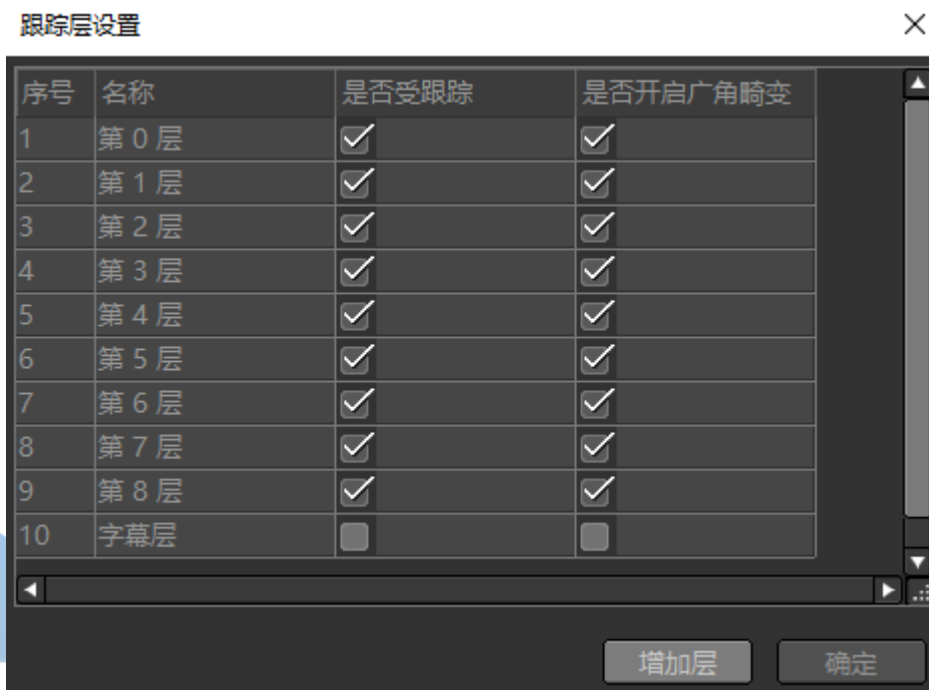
跟踪层设置

×

| 序号 | 名称 | 是否受跟踪 | 是否开启广角畸变 |
|---|---|---|---|
| 1 | 第 0 层 | ☑ | ☑ |
| 2 | 第 1 层 | ☑ | ☑ |
| 3 | 第 2 层 | ☑ | ☑ |
| 4 | 第 3 层 | ☑ | ☑ |
| 5 | 第 4 层 | ☑ | ☑ |
| 6 | 第 5 层 | ☑ | ☑ |
| 7 | 第 6 层 | ☑ | ☑ |
| 8 | 第 7 层 | ☑ | ☑ |
| 9 | 第 8 层 | ☑ | ☑ |
| 10 | 字幕层 | ☐ | ☐ |

增加层

确定